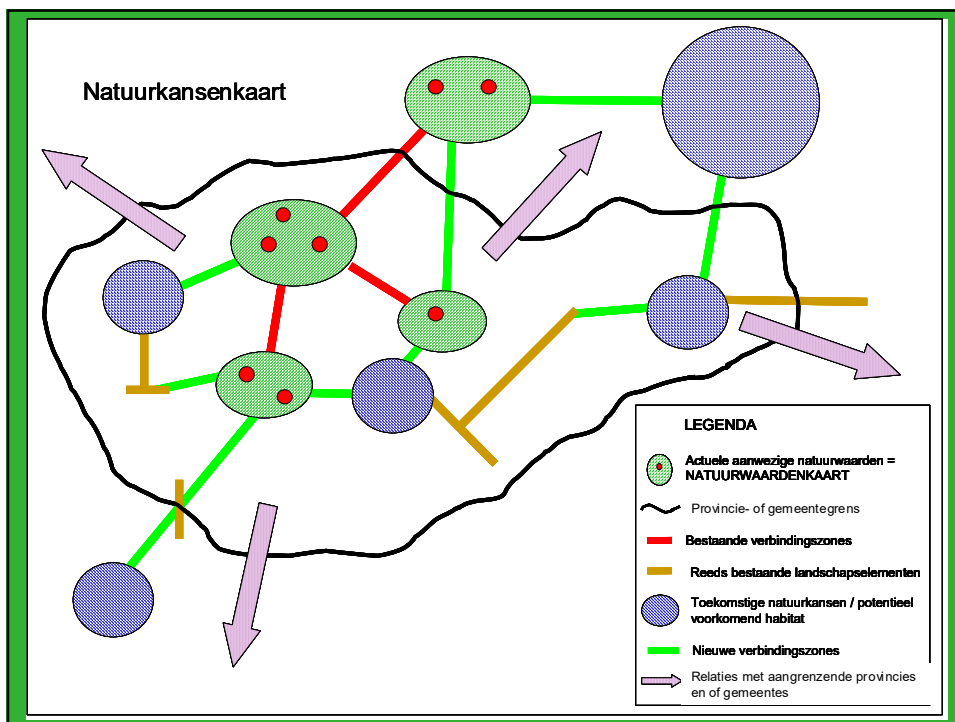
Natuurkansenkaart

LEGENDA

Actuele aanwezige natuurwaarden = NATUURWAARDENKAART

Provincie- of gemeentegrens

Bestaande verbindingszones

Reeds bestaande landschapselementen

Toekomstige natuurkansen / potentieel voorkomend habitat

Nieuwe verbindingszones

Relaties met aangrenzende provincies en of gemeentes